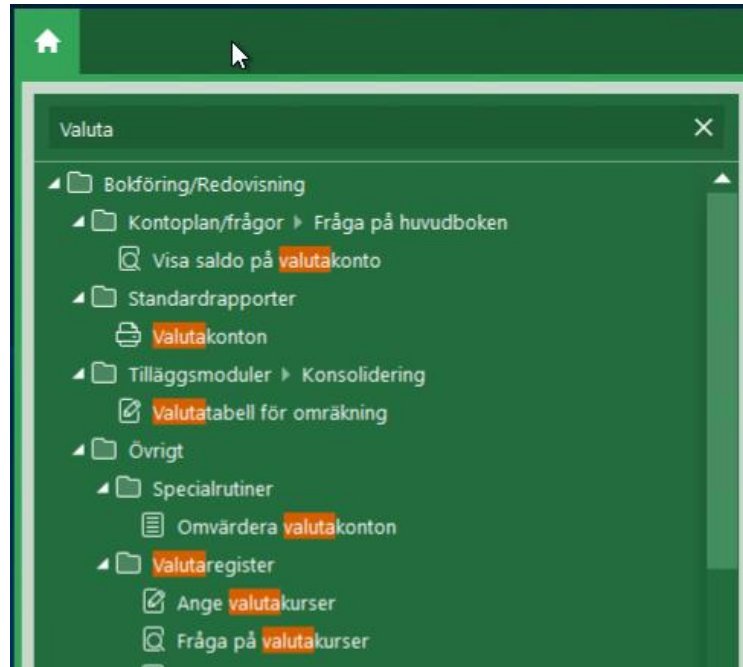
Valuta ×

Bokföring/Redovisning
Kontoplan/frågor ▸ Fråga på huvudboken
Visa saldo på valutakonto
Standardrapporter
Valutakonton
Tilläggsmoduler ▸ Konsolidering
Valutatabell för omräkning
Övrigt
Specialrutiner
Omvärdera valutakonton
Valutaregister
Ange valutakurser
Fråga på valutakurser